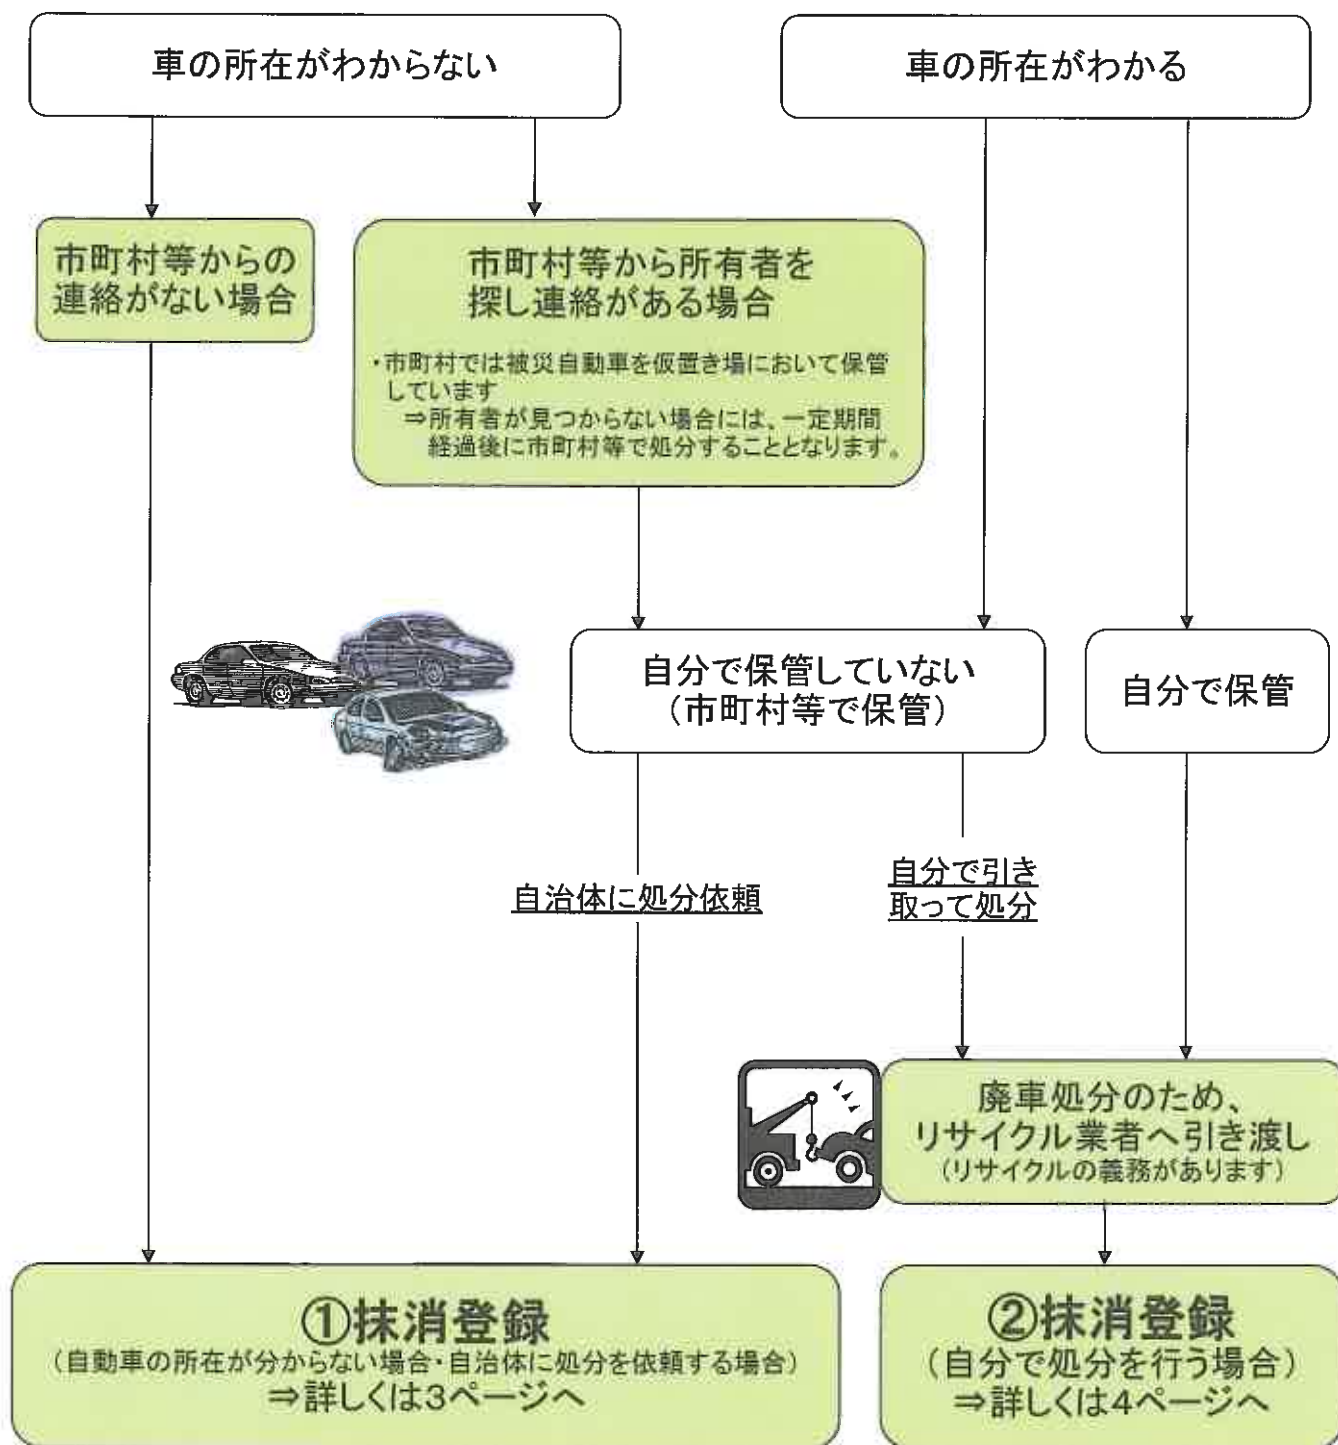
車の所在がわからない

車の所在がわかる

市町村等からの連絡がない場合

市町村等から所有者を探し連絡がある場合

・市町村では被災自動車を仮置き場において保管しています
⇒所有者が見つからない場合には、一定期間経過後に市町村等で処分することとなります。

自分で保管していない（市町村等で保管）

自分で保管

自治体に処分依頼

自分で引き取って処分

廃車処分のため、リサイクル業者へ引き渡し
（リサイクルの義務があります）

①抹消登録
（自動車の所在が分からない場合・自治体に処分を依頼する場合）
⇒詳しくは3ページへ

②抹消登録
（自分で処分を行う場合）
⇒詳しくは4ページへ